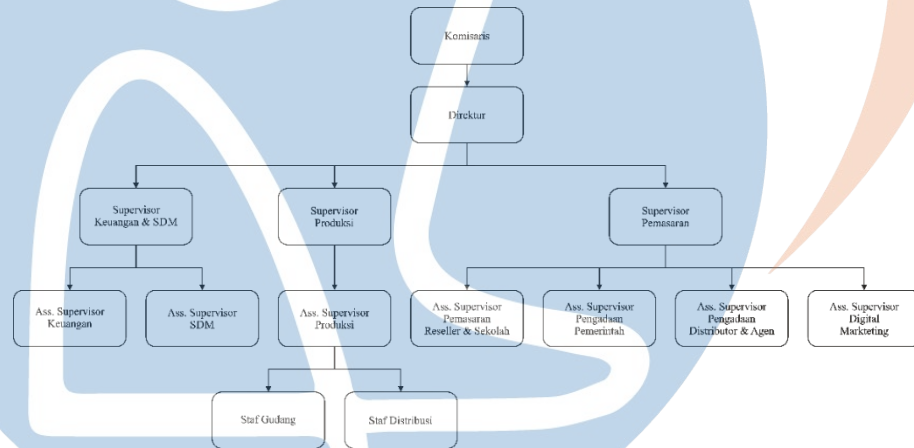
Komisaris

Direktur

Supervisor Keuangan & SDM

Supervisor Produksi

Supervisor Pemasaran

Ass. Supervisor Keuangan

Ass. Supervisor SDM

Ass. Supervisor Produksi

Ass. Supervisor Pemasaran Reseller & Sekolah

Ass. Supervisor Pengadaan Pemerintah

Ass. Supervisor Pengadaan Distributor & Agen

Ass. Supervisor Digital Markteting

Staf Gudang

Staf Distribusi